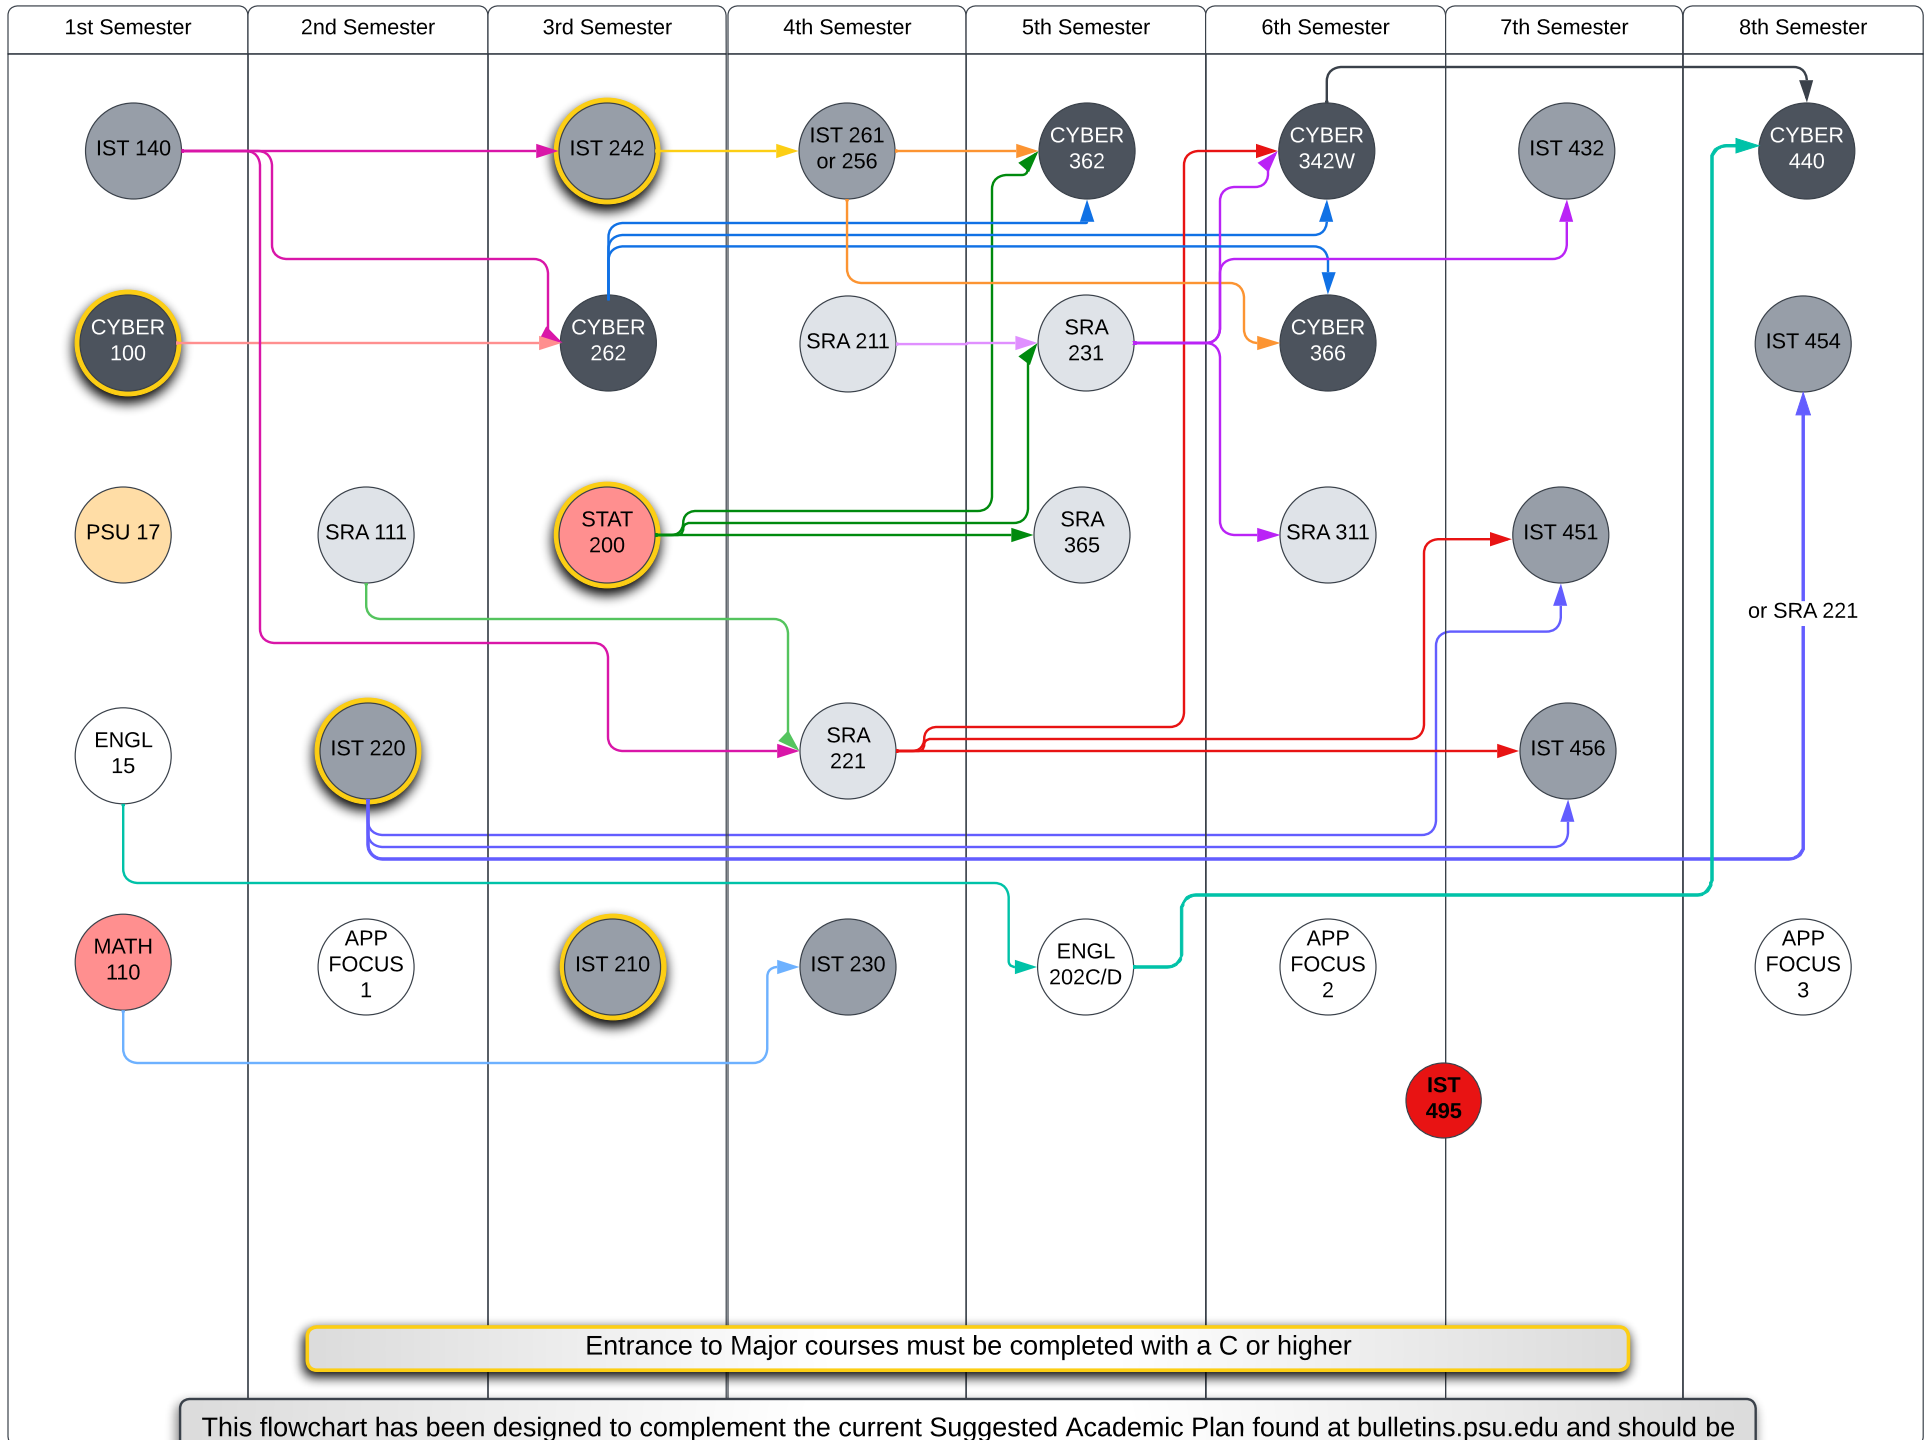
| 1st Semester | 2nd Semester | 3rd Semester | 4th Semester | 5th Semester | 6th Semester | 7th Semester | 8th Semester |
|---|---|---|---|---|---|---|---|

IST 140

IST 242

IST 261 or 256

CYBER 362

CYBER 342W

IST 432

CYBER 440

CYBER 100

CYBER 262

SRA 211

SRA 231

CYBER 366

IST 454

PSU 17

SRA 111

STAT 200

SRA 365

SRA 311

IST 451

or SRA 221

ENGL 15

IST 220

SRA 221

IST 456

MATH 110

APP FOCUS 1

IST 210

IST 230

ENGL 202C/D

APP FOCUS 2

APP FOCUS 3

IST 495

Entrance to Major courses must be completed with a C or higher

This flowchart has been designed to complement the current Suggested Academic Plan found at bulletins.psu.edu and should be